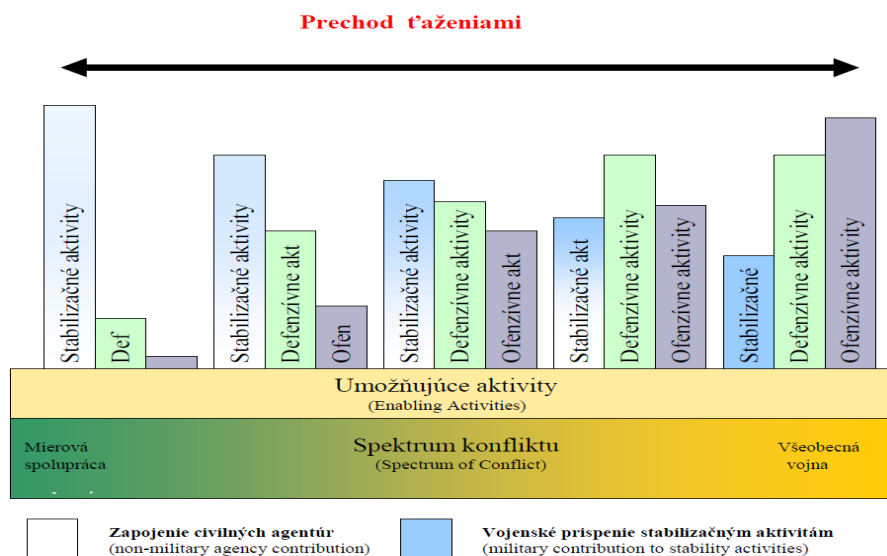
Prechod ťaženiami

Stabilizačné aktivity
Def

Stabilizačné aktivity
Defenzívne akt
Ofen

Stabilizačné aktivity
Defenzívne aktivity
Ofenzívne akt

Stabilizačné akt
Defenzívne aktivity
Ofenzívne aktivity

Stabilizačné
Defenzívne aktivity
Ofenzívne aktivity

Umožňujúce aktivity
(Enabling Activities)

Mierová spolupráca

Spektrum konfliktu
(Spectrum of Conflict)

Všeobecná vojna

Zapojenie civilných agentúr
(non-military agency contribution)

Vojenské prispenie stabilizačným aktivitám
(military contribution to stability activities)